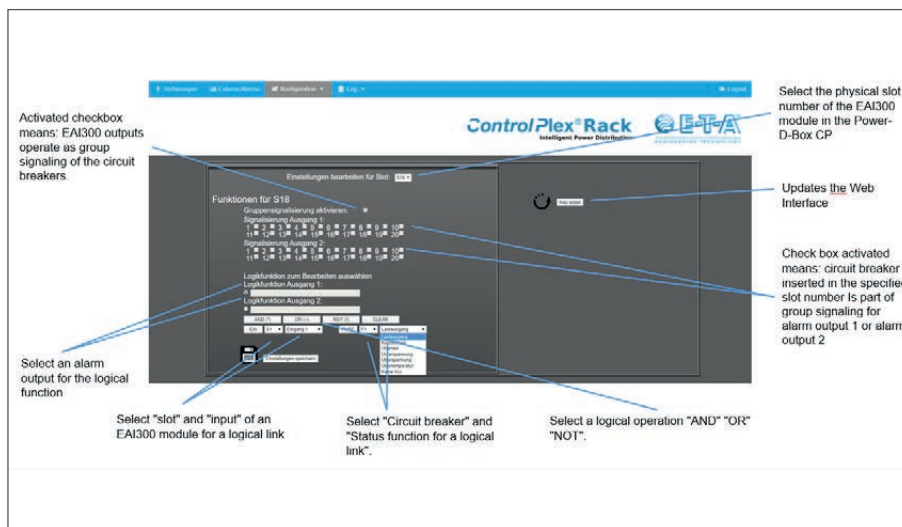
Schaltungen | Fehler/Alarme | Konfiguration | Log | Logout

ControlPlex® Rack
Intelligent Power Distribution

E-T-A
ENGINEERING TECHNOLOGY

Select the physical slot number of the EAI300 module in the Power-D-Box CP

Activated checkbox means: EAI300 outputs operate as group signaling of the circuit breakers.

Einstellungen bearbeiten für Slot: S18

Funktionen für S18
Gruppensignalisierung aktivieren:
Signalisierung Ausgang 1:
1 2 3 4 5 6 7 8 9 10
11 12 13 14 15 16 17 18 19 20
Signalisierung Ausgang 2:
1 2 3 4 5 6 7 8 9 10
11 12 13 14 15 16 17 18 19 20

Logikfunktion zum Bearbeiten auswählen
Logikfunktion Ausgang 1:
Logikfunktion Ausgang 2:

AND (*) | OR (+) | NOT (!) | CLEAR
EAI | S1 | Eingang 1 | PWRD | F1 | Laststromgang

Einstellungen speichern

Neu laden

Updates the Web Interface

Check box activated means: circuit breaker inserted in the specified slot number is part of group signaling for alarm output 1 or alarm output 2

Select an alarm output for the logical function

Select "slot" and "input" of an EAI300 module for a logical link

Select "Circuit breaker" and "Status function for a logical link".

Select a logical operation "AND" "OR" "NOT".